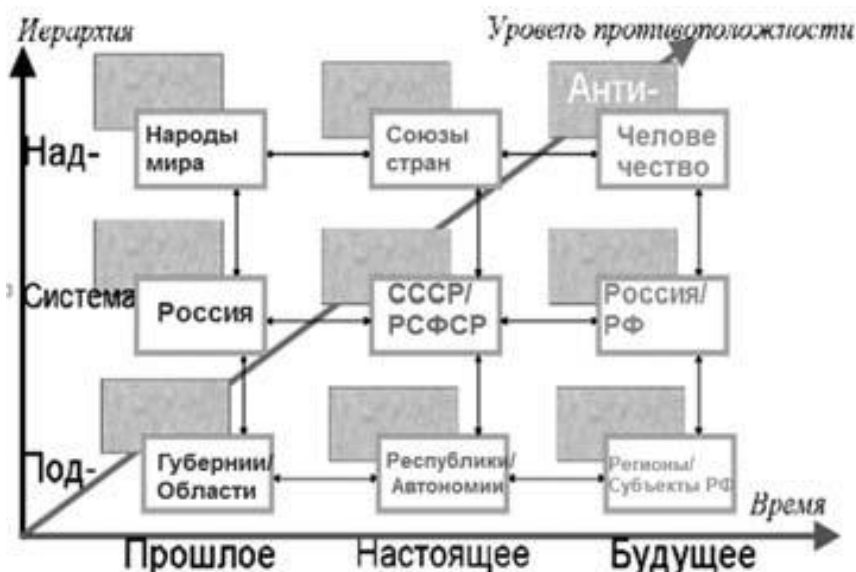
Иерархия

Уровень противоположности

Анти-

Над-

Народы мира

Союзы стран

Челове чество

Система

Россия

СССР/ РСФСР

Россия/ РФ

Под-

Губернии/ Области

Республики/ Автономии

Регионы/ Субъекты РФ

Время

Прошлое

Настоящее

Будущее